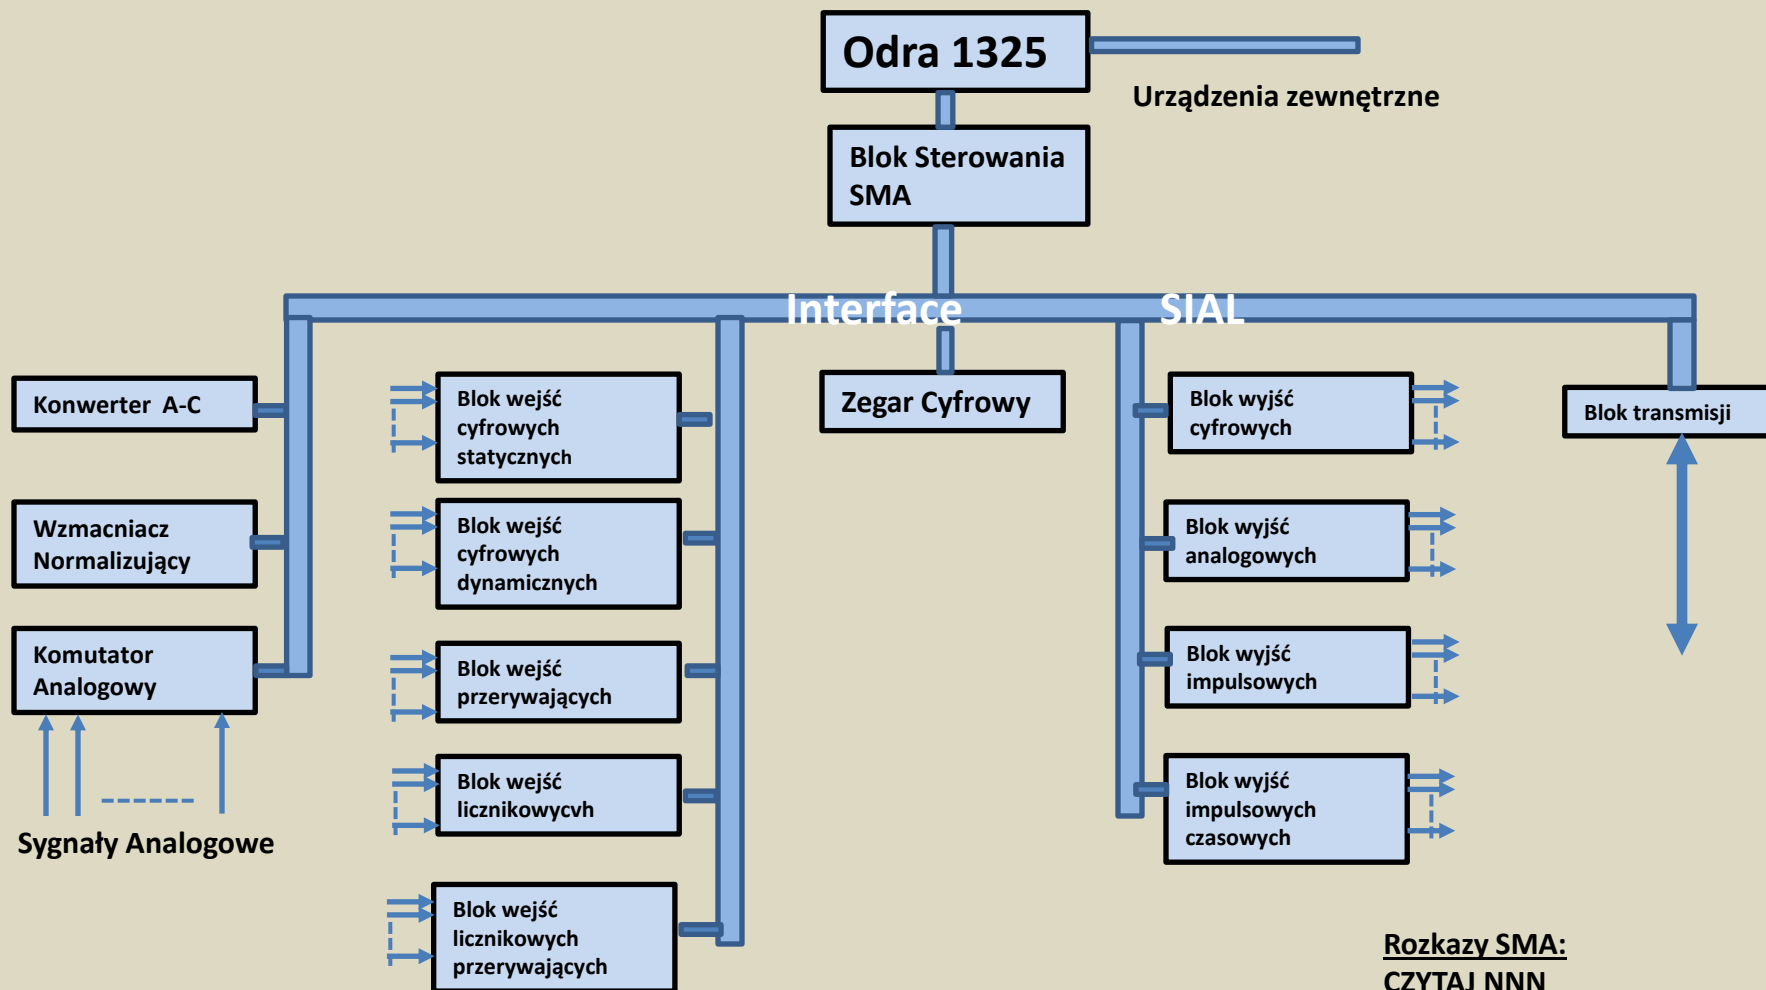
Odra 1325

Urządzenia zewnętrzne

Blok Sterowania SMA

Interface SIAL

Konwerter A-C

Wzmacniacz Normalizujący

Komutator Analogowy

Sygnały Analogowe

Blok wejść cyfrowych statycznych

Blok wejść cyfrowych dynamicznych

Blok wejść przerywających

Blok wejść licznikowycvh

Blok wejść licznikowych przerywających

Zegar Cyfrowy

Blok wyjść cyfrowych

Blok wyjść analogowych

Blok wyjść impulsowych

Blok wyjść impulsowych czasowych

Blok transmisji

Rozkazy SMA:
CZYTAJ NNN